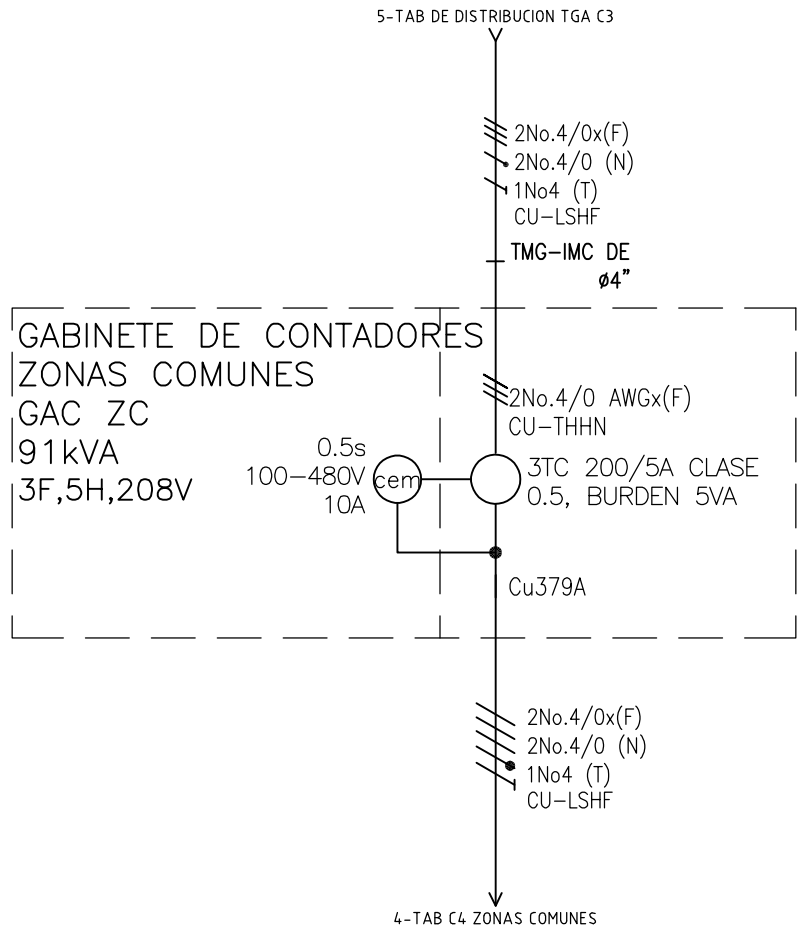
5-TAB DE DISTRIBUCION TGA C3

2No.4/0x(F)
2No.4/0 (N)
1No4 (T)
CU-LSHF

TMG-IMC DE
ø4"

GABINETE DE CONTADORES
ZONAS COMUNES
GAC ZC
91kVA
3F,5H,208V

2No.4/0 AWGx(F)
CU-THHN

0.5s
100-480V
10A

cem

3TC 200/5A CLASE
0.5, BURDEN 5VA

Cu379A

2No.4/0x(F)
2No.4/0 (N)
1No4 (T)
CU-LSHF

4-TAB C4 ZONAS COMUNES